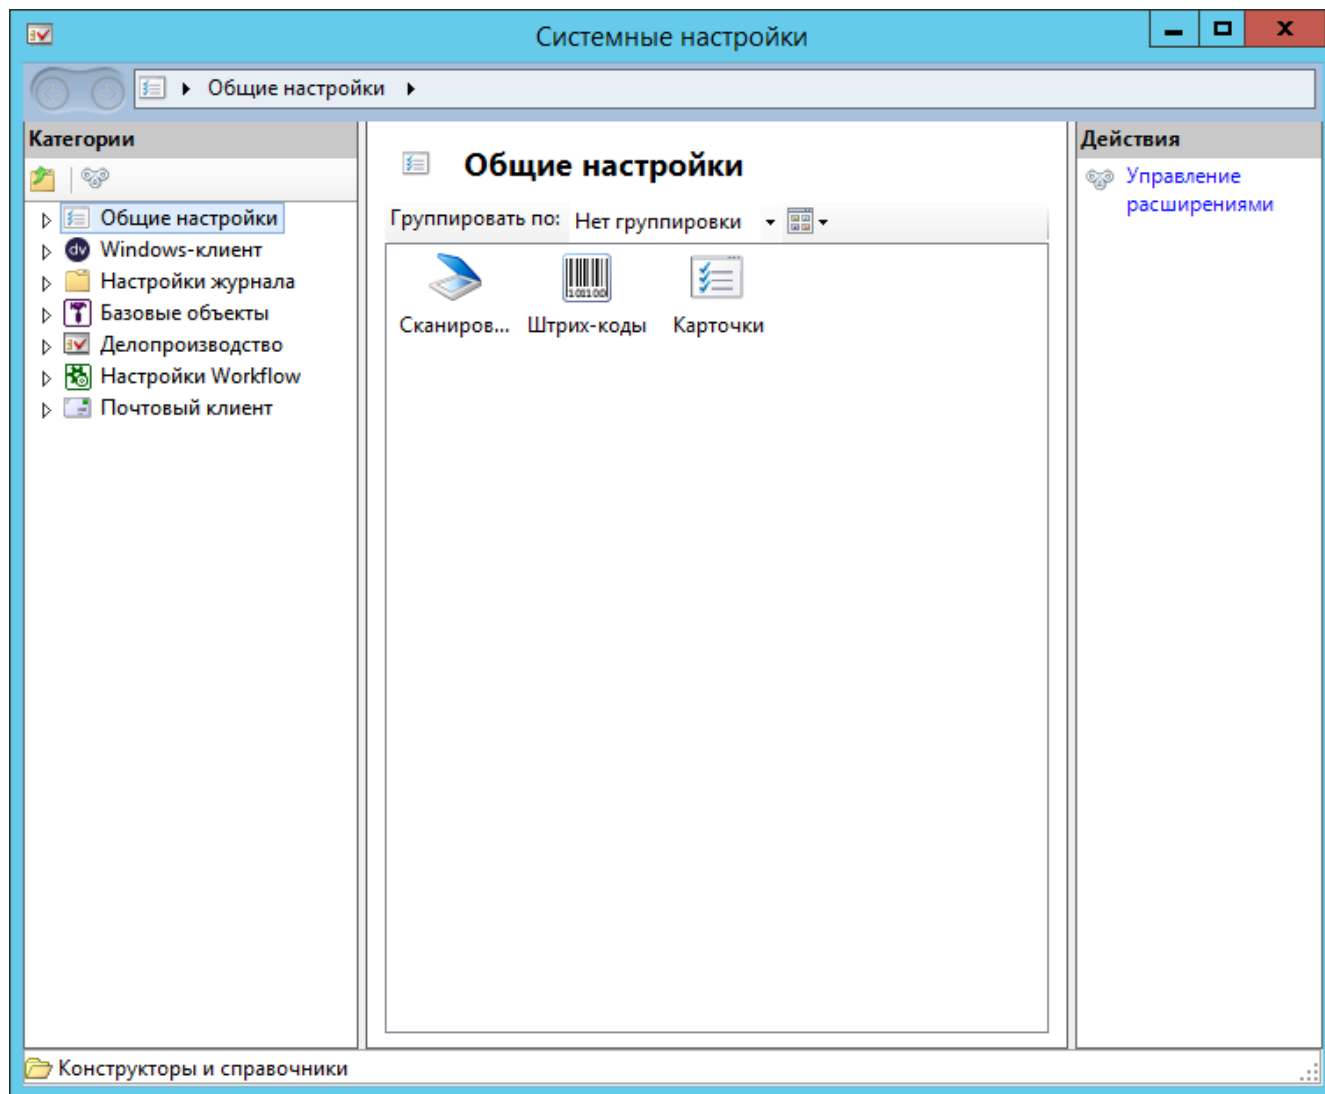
Системные настройки

Общие настройки

Категории

Общие настройки
Windows-клиент
Настройки журнала
Базовые объекты
Делопроизводство
Настройки Workflow
Почтовый клиент

Общие настройки

Группировать по: Нет группировки

Сканиров... Штрих-коды Карточки

Действия

Управление расширениями

Конструкторы и справочники